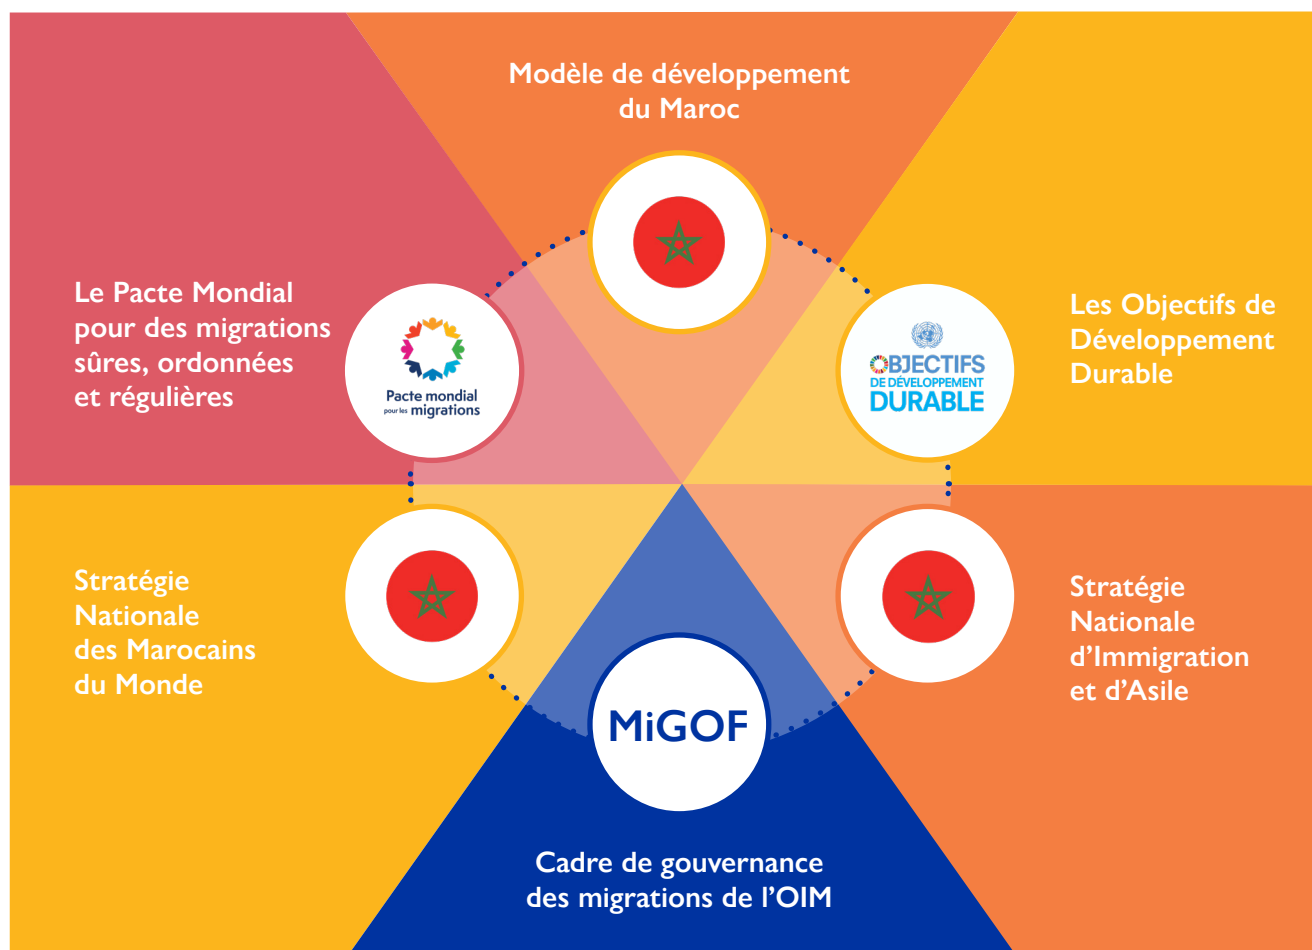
Modèle de développement du Maroc

Le Pacte Mondial pour des migrations sûres, ordonnées et régulières

Pacte mondial pour les migrations

OBJECTIFS DE DÉVELOPPEMENT DURABLE

Les Objectifs de Développement Durable

Stratégie Nationale des Marocains du Monde

MiGOF

Stratégie Nationale d'Immigration et d'Asile

Cadre de gouvernance des migrations de l'OIM